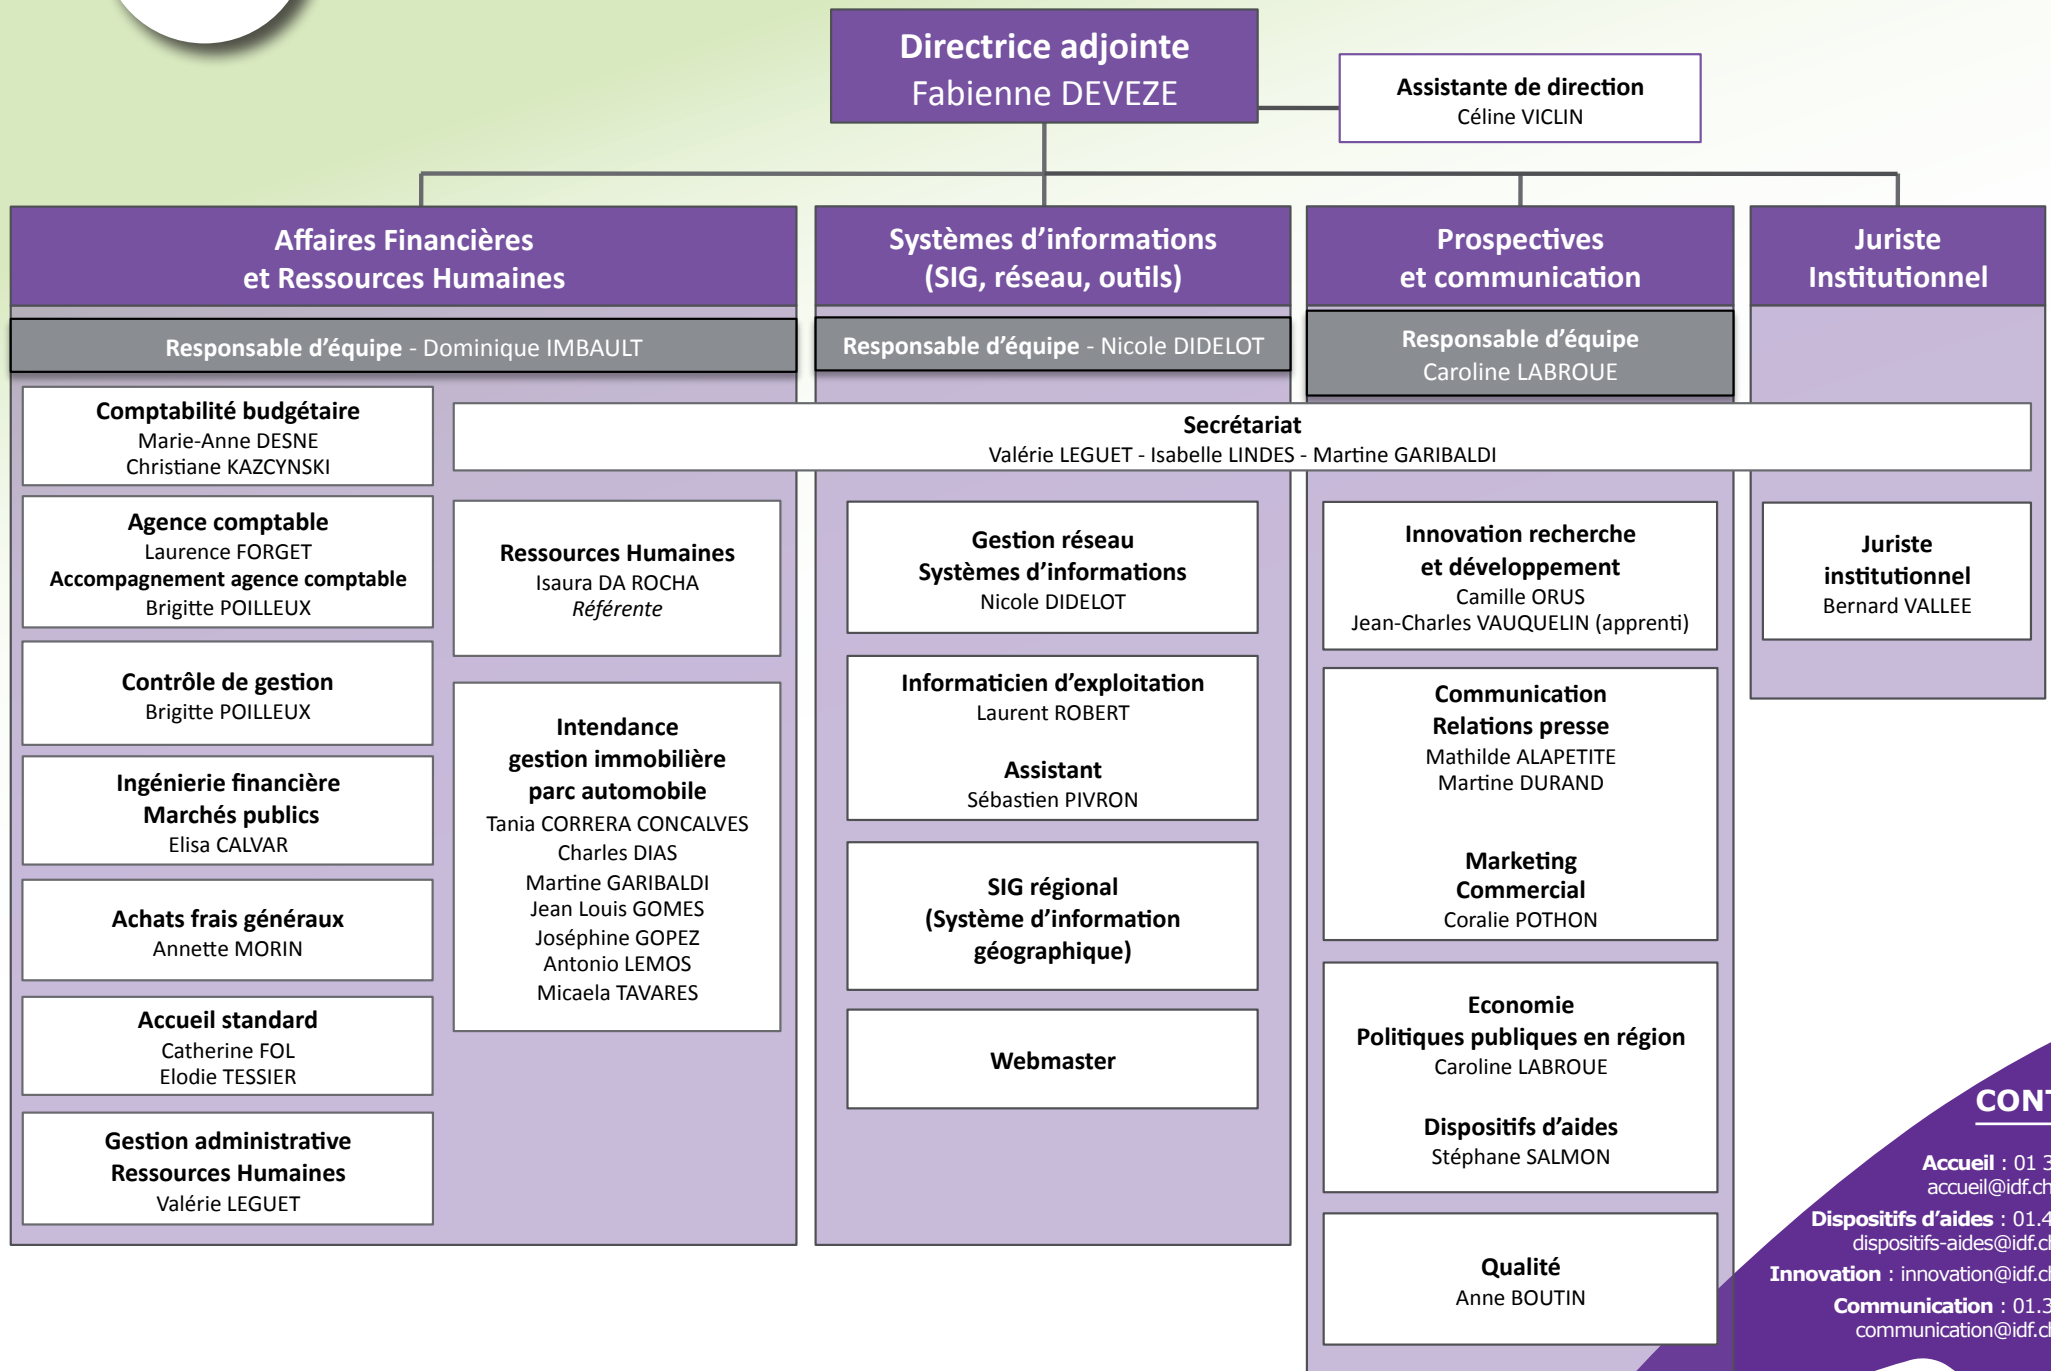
Directrice adjointe
Fabienne DEVEZE

Assistante de direction
Céline VICLIN

Affaires Financières et Ressources Humaines

Responsable d'équipe - Dominique IMBAULT

Comptabilité budgétaire
Marie-Anne DESNE
Christiane KAZCZYNSKI

Agence comptable
Laurence FORGET
Accompagnement agence comptable
Brigitte POILLEUX

Contrôle de gestion
Brigitte POILLEUX

Ingénierie financière
Marchés publics
Elisa CALVAR

Achats frais généraux
Annette MORIN

Accueil standard
Catherine FOL
Elodie TESSIER

Gestion administrative
Ressources Humaines
Valérie LEGUET

Ressources Humaines
Isaura DA ROCHA
*Référente*

Intendance
gestion immobilière
parc automobile
Tania CORRERA CONCALVES
Charles DIAS
Martine GARIBALDI
Jean Louis GOMES
Joséphine GOPEZ
Antonio LEMOS
Micaela TAVARES

Systèmes d'informations (SIG, réseau, outils)

Responsable d'équipe - Nicole DIDELOT

Secrétariat
Valérie LEGUET - Isabelle LINDES - Martine GARIBALDI

Gestion réseau
Systèmes d'informations
Nicole DIDELOT

Informaticien d'exploitation
Laurent ROBERT

Assistant
Sébastien PIVRON

SIG régional
(Système d'information géographique)

Webmaster

Prospectives et communication

Responsable d'équipe
Caroline LABROUE

Innovation recherche et développement
Camille ORUS
Jean-Charles VAUQUELIN (apprenti)

Communication
Relations presse
Mathilde ALAPETITE
Martine DURAND

Marketing
Commercial
Coralie POTHON

Economie
Politiques publiques en région
Caroline LABROUE

Dispositifs d'aides
Stéphane SALMON

Qualité
Anne BOUTIN

Juriste Institutionnel

Juriste institutionnel
Bernard VALLEE

CONT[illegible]
Accueil : 01 3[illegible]
accueil@idf.ch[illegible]
Dispositifs d'aides : 01.4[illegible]
dispositifs-aides@idf.c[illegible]
Innovation : innovation@idf.c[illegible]
Communication : 01.3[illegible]
communication@idf.c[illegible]